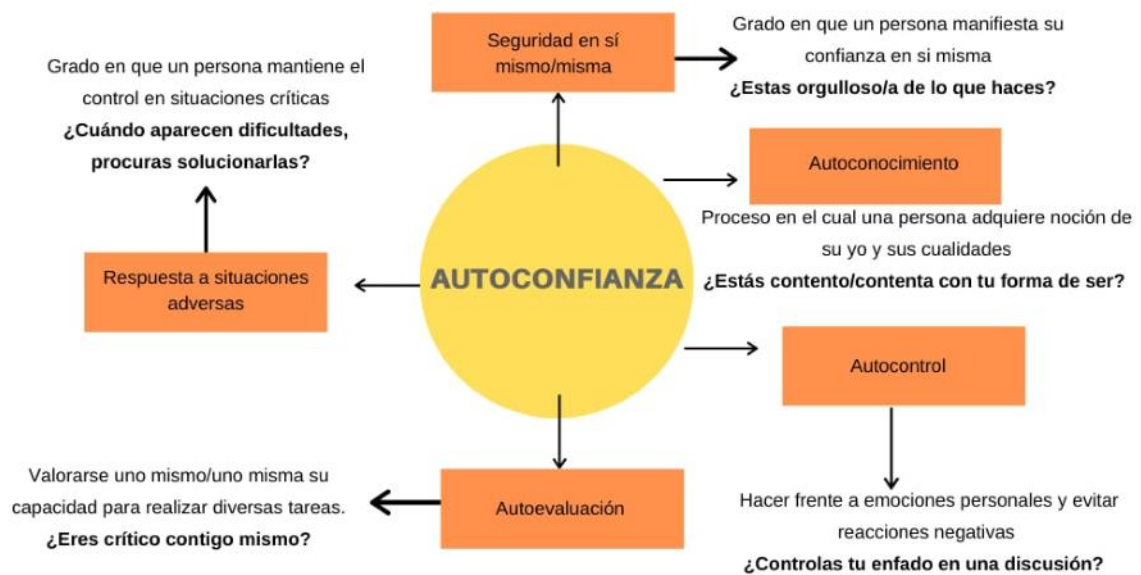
AUTOCONFIANZA

Seguridad en sí mismo/misma

Grado en que un persona manifiesta su confianza en si misma
**¿Estas orgulloso/a de lo que haces?**

Autoconocimiento

Proceso en el cual una persona adquiere noción de su yo y sus cualidades
**¿Estás contento/contenta con tu forma de ser?**

Autocontrol

Hacer frente a emociones personales y evitar reacciones negativas
**¿Controlas tu enfado en una discusión?**

Autoevaluación

Valorarse uno mismo/uno misma su capacidad para realizar diversas tareas.
**¿Eres crítico contigo mismo?**

Respuesta a situaciones adversas

Grado en que un persona mantiene el control en situaciones críticas
**¿Cuándo aparecen dificultades, procuras solucionarlas?**